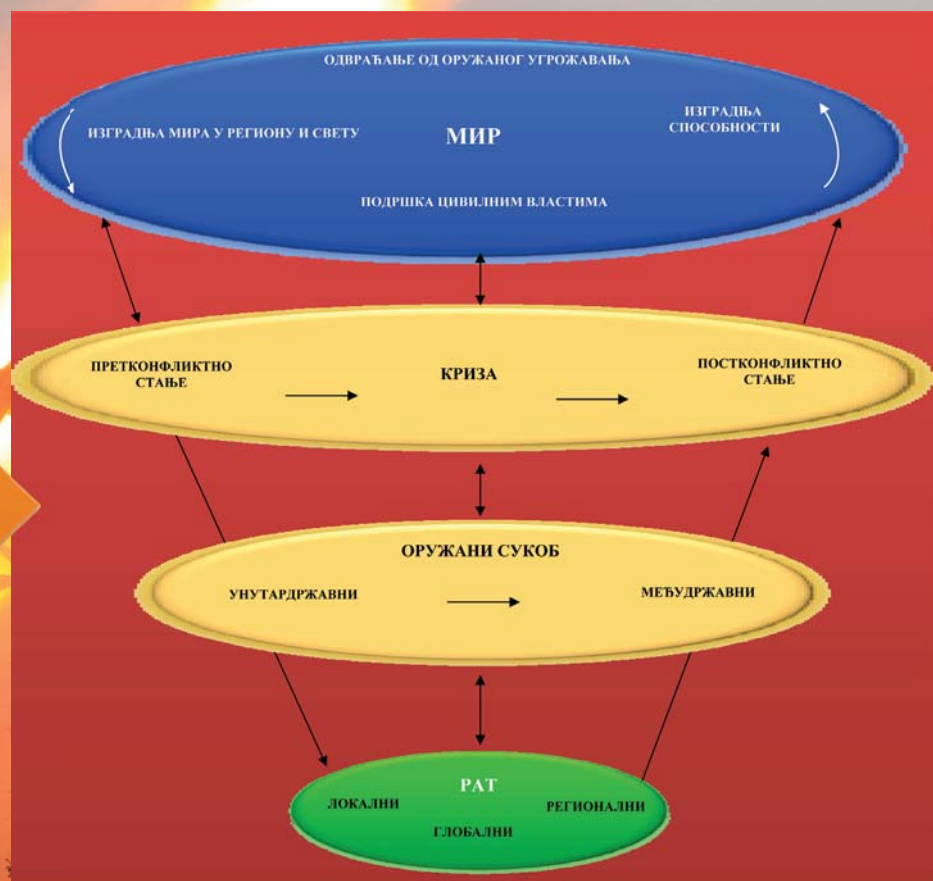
ОДВРАЋАЊЕ ОД ОРУЖАНОГ УГРОЖАВАЊА

ИЗГРАДЊА МИРА У РЕГИОНУ И СВЕТУ

МИР

ИЗГРАДЊА СПОСОБНОСТИ

ПОДРШКА ЦИВИЛНИМ ВЛАСТИМА

ПРЕТКОНФЛИКТНО СТАЊЕ

КРИЗА

ПОСТКОНФЛИКТНО СТАЊЕ

ОРУЖАНИ СУКОБ

УНУТАРДРЖАВНИ

МЕЂУДРЖАВНИ

РАТ

ЛОКАЛНИ

РЕГИОНАЛНИ

ГЛОБАЛНИ